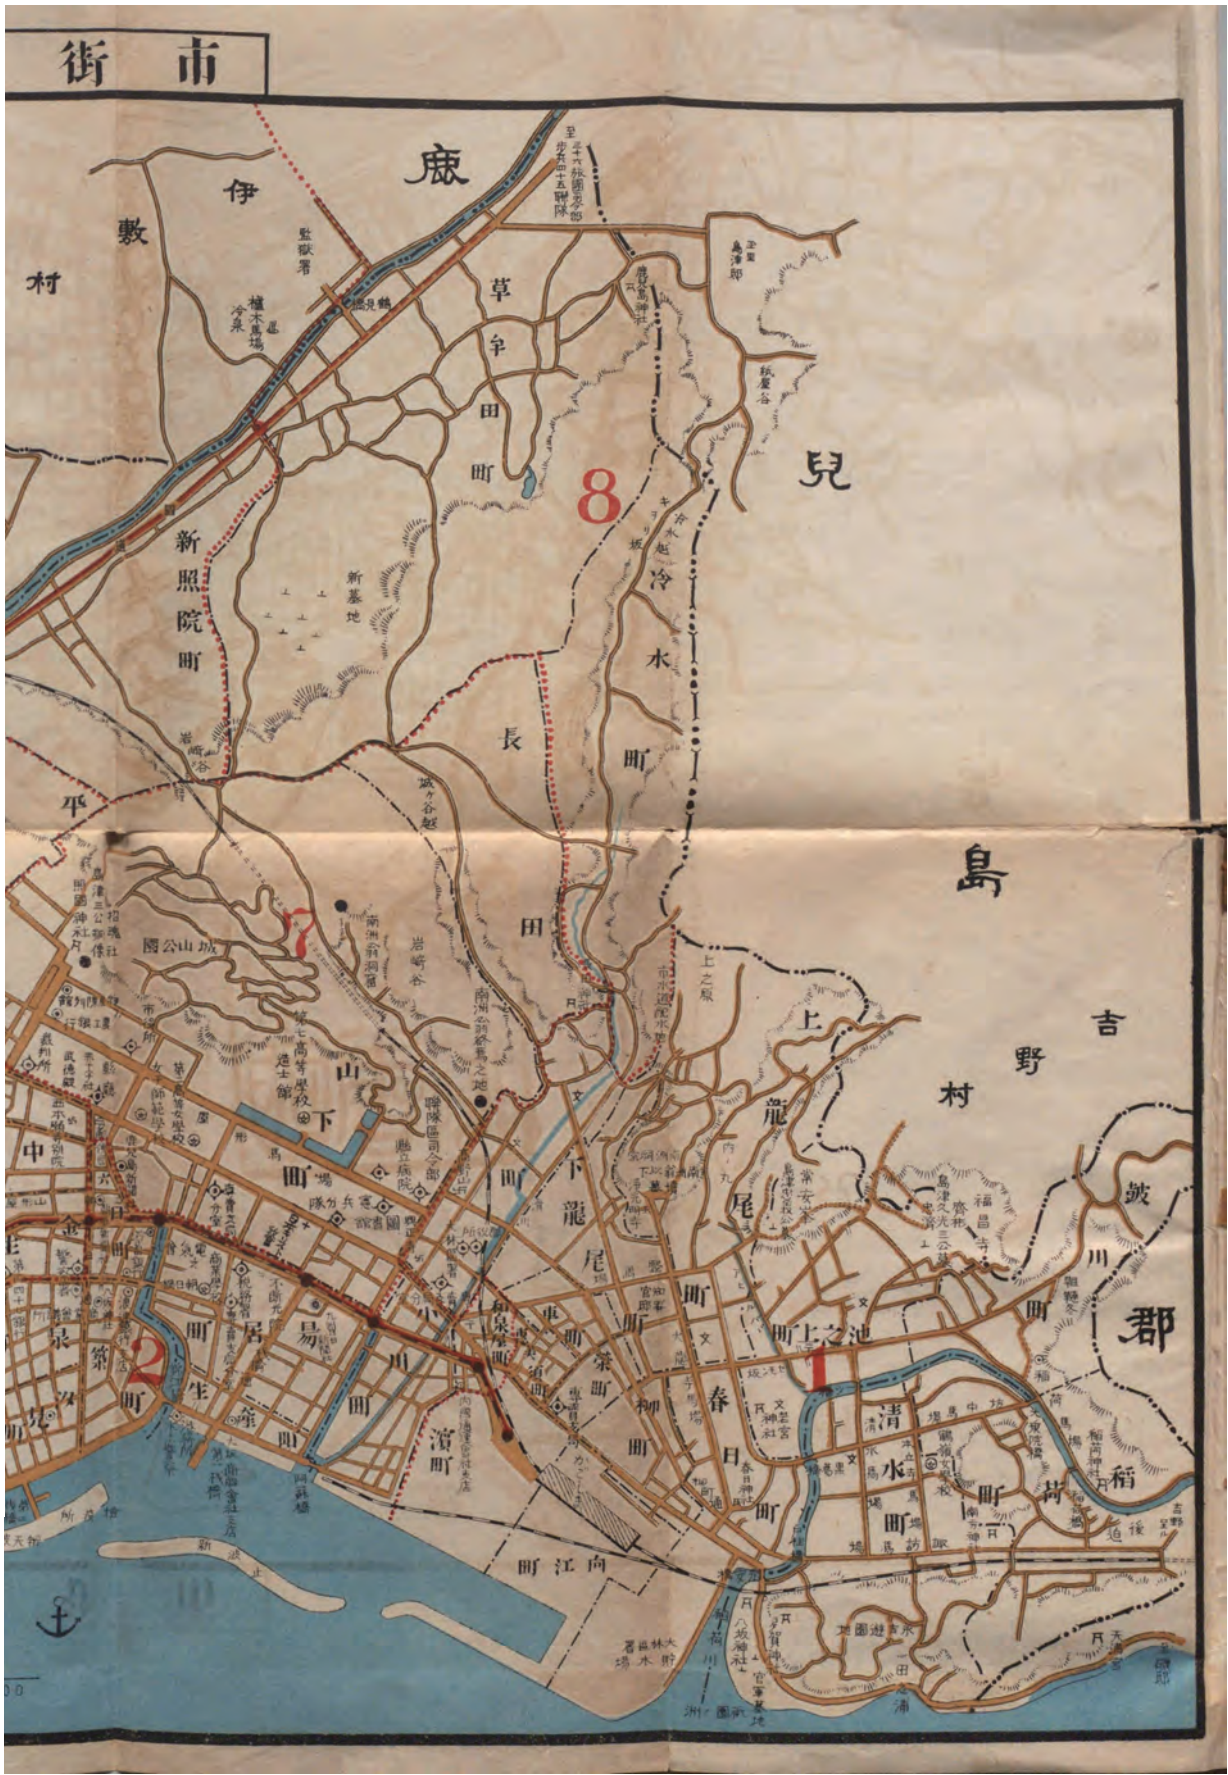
市街

鹿

兒

島

郡

伊敷村

草牟田町

8

冷水町

長田

新照院町

新墓地

監獄署

冷泉

吉野村

上龍尾町

下龍尾町

7

城山公園

山下町

平

中

金

泉

築町

2

生

易居町

小川町

濱町

車町

柴町

春日町

池之上町

1

清水町

稲荷町

川

向江町

新波止

10